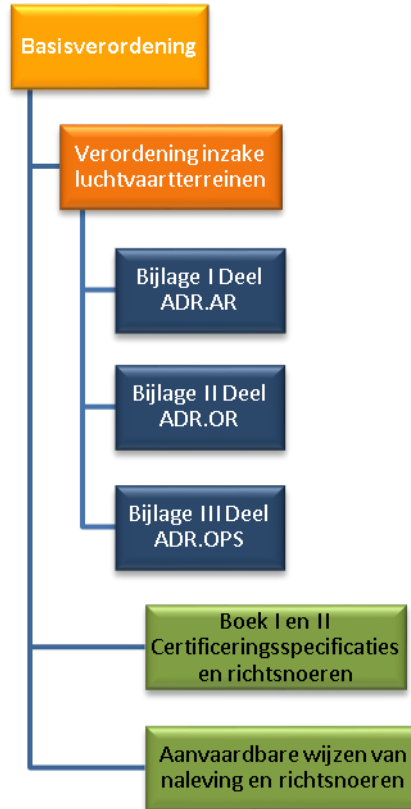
Basisverordening

Verordening inzake luchtvaartterreinen

Bijlage I Deel ADR.AR

Bijlage II Deel ADR.OR

Bijlage III Deel ADR.OPS

Boek I en II Certificeringsspecificaties en richtsnoeren

Aanvaardbare wijzen van naleving en richtsnoeren